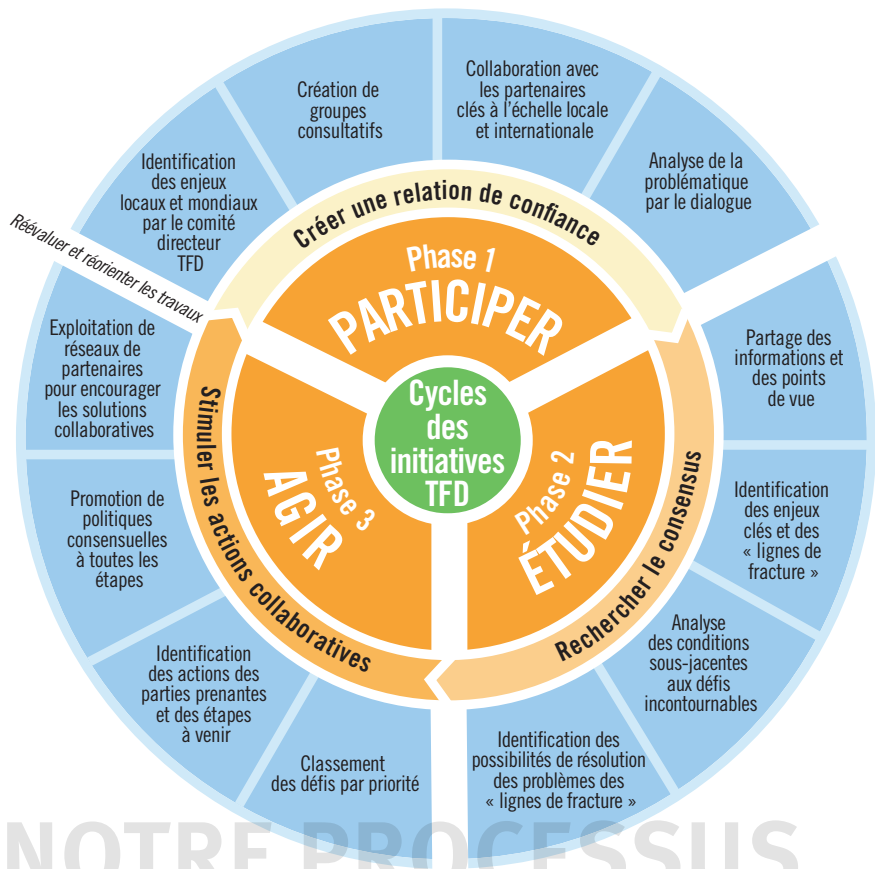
Création de groupes consultatifs

Collaboration avec les partenaires clés à l'échelle locale et internationale

Analyse de la problématique par le dialogue

Identification des enjeux locaux et mondiaux par le comité directeur TFD

Réévaluer et réorienter les travaux

Créer une relation de confiance

Phase 1
PARTICIPER

Partage des informations et des points de vue

Exploitation de réseaux de partenaires pour encourager les solutions collaboratives

Stimuler les actions collaboratives

Cycles des initiatives TFD

Phase 3
AGIR

Phase 2
ÉTUDIER

Rechercher le consensus

Identification des enjeux clés et des « lignes de fracture »

Promotion de politiques consensuelles à toutes les étapes

Analyse des conditions sous-jacentes aux défis incontournables

Identification des actions des parties prenantes et des étapes à venir

Classement des défis par priorité

Identification des possibilités de résolution des problèmes des « lignes de fracture »

NOTRE PROCESSUS